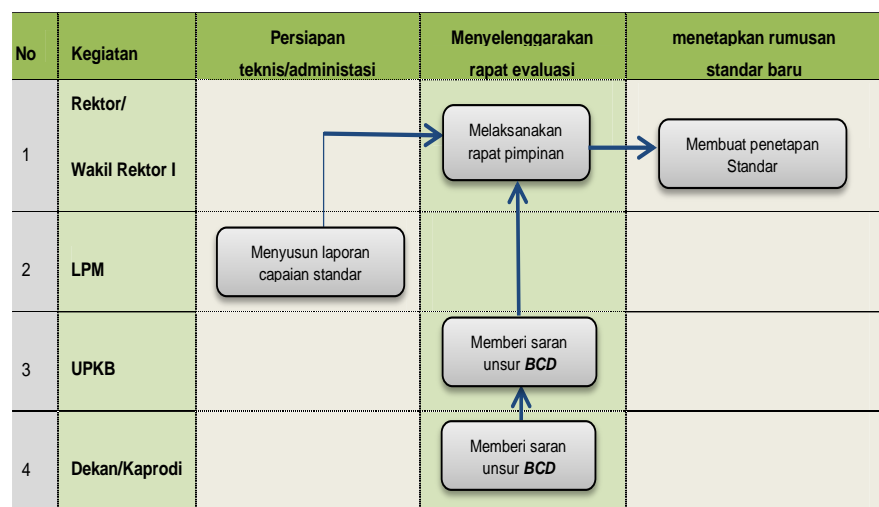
| No | Kegiatan | Persiapan teknis/administasi | Menyelenggarakan rapat evaluasi | menetapkan rumusan standar baru |
|---|---|---|---|---|
| 1 | Rektor/ Wakil Rektor I | | Melaksanakan rapat pimpinan | Membuat penetapan Standar |
| 2 | LPM | Menyusun laporan capaian standar | | |
| 3 | UPKB | | Memberi saran unsur ***BCD*** | |
| 4 | Dekan/Kaprodi | | Memberi saran unsur ***BCD*** | |